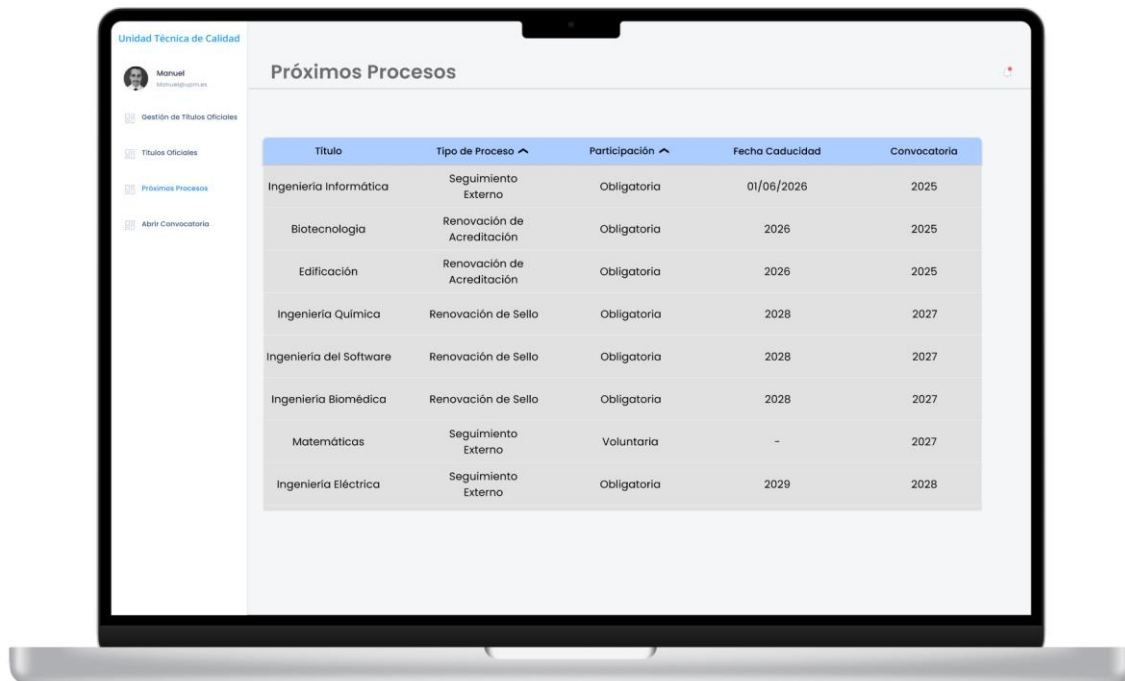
Unidad Técnica de Calidad

Manuel
Manuel@upm.es

Gestión de Títulos Oficiales

Títulos Oficiales

Próximos Procesos

Abrir Convocatoria

Próximos Procesos

| Título | Tipo de Proceso ^ | Participación ^ | Fecha Caducidad | Convocatoria |
|---|---|---|---|---|
| Ingeniería Informática | Seguimiento Externo | Obligatoria | 01/06/2026 | 2025 |
| Biotecnología | Renovación de Acreditación | Obligatoria | 2026 | 2025 |
| Edificación | Renovación de Acreditación | Obligatoria | 2026 | 2025 |
| Ingeniería Química | Renovación de Sello | Obligatoria | 2028 | 2027 |
| Ingeniería del Software | Renovación de Sello | Obligatoria | 2028 | 2027 |
| Ingeniería Biomédica | Renovación de Sello | Obligatoria | 2028 | 2027 |
| Matemáticas | Seguimiento Externo | Voluntaria | - | 2027 |
| Ingeniería Eléctrica | Seguimiento Externo | Obligatoria | 2029 | 2028 |